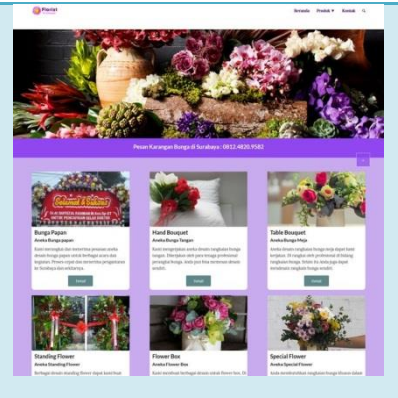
Florist

Beranda Produk ▾ Kontak

Pesan Karangan Bunga di Surabaya : 0812.4820.9582

Selamat & Sukses

Bunga Papan
Aneka Bunga papan
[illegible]

Detail

Hand Bouquet
Aneka Bunga Tangan
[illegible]

Detail

Table Bouquet
Aneka Bunga Meja
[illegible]

Detail

Standing Flower
Aneka Standing Flower
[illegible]

Flower Box
Aneka Flower Box
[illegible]

Special Flower
Aneka Special Flower
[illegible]